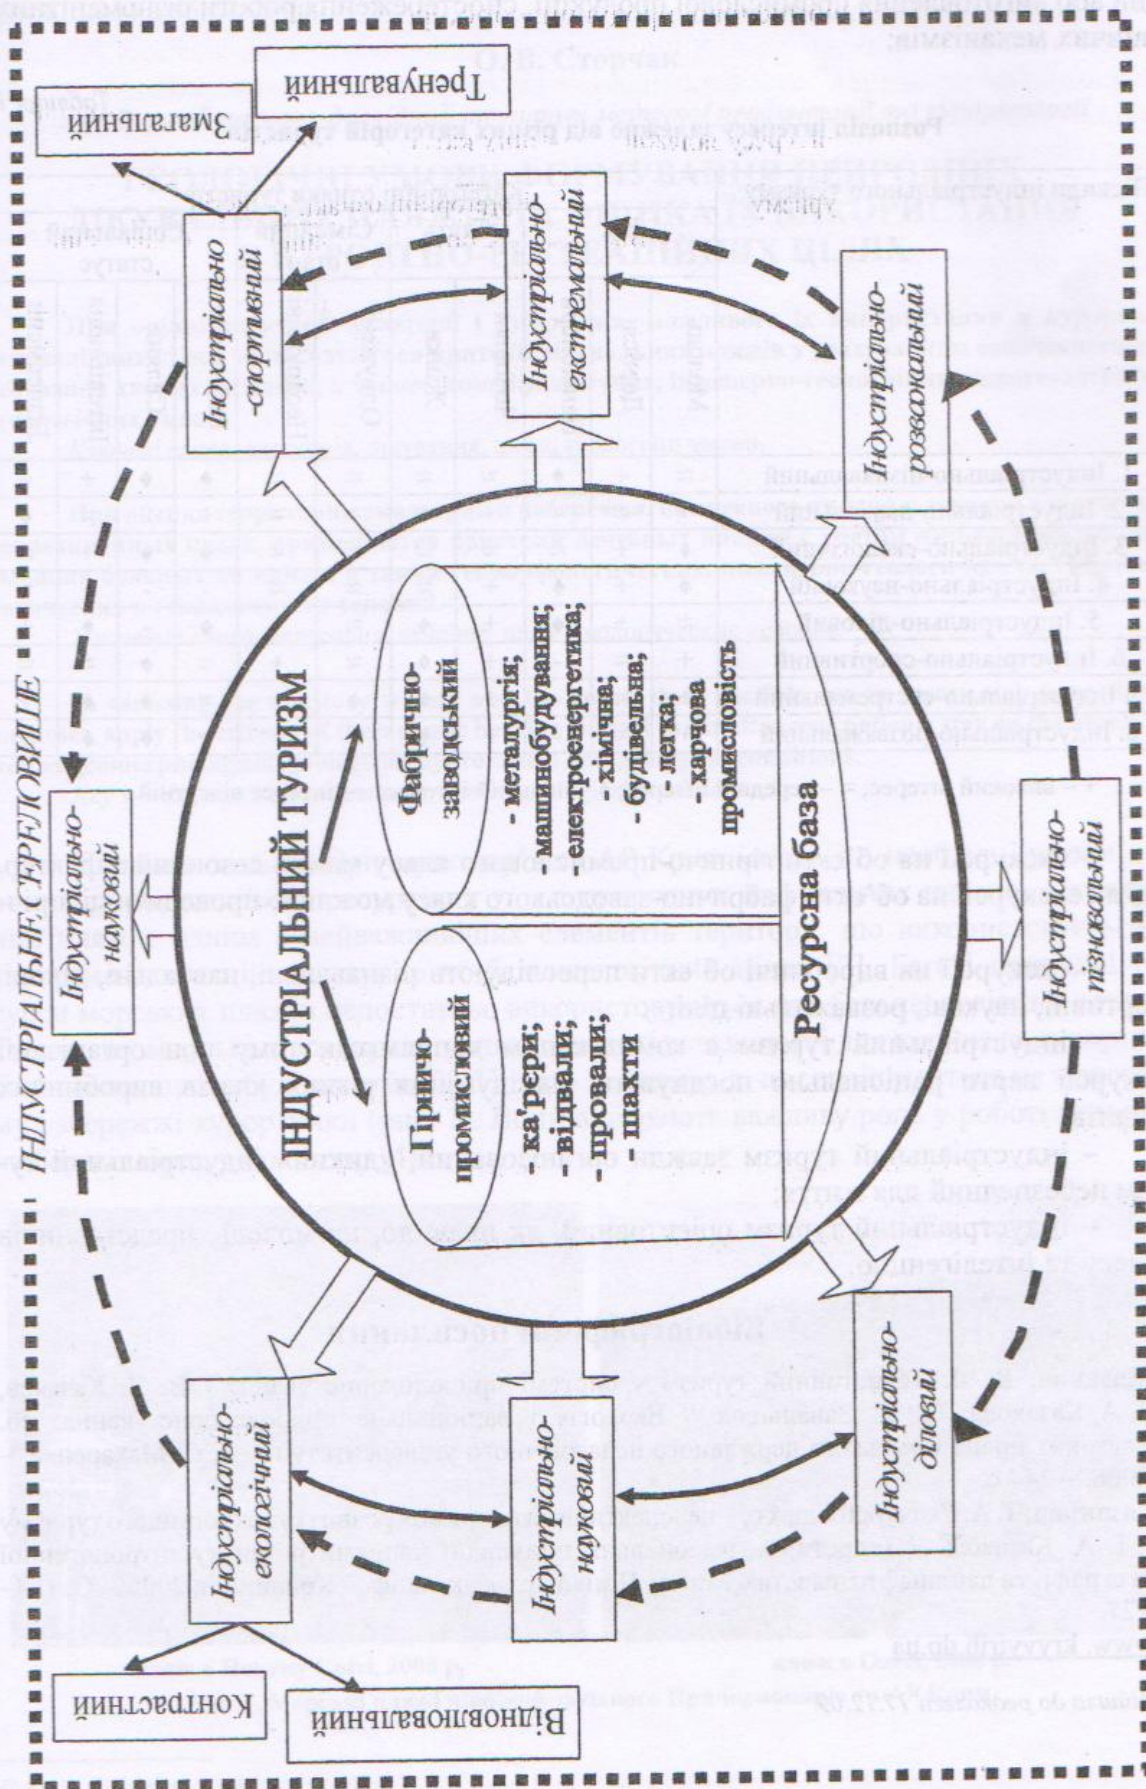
ІНДУСТРІАЛЬНЕ СЕРЕДОВИЩЕ

Тренувальний

Змагальний

Індустріально-спортивний

Індустріально-екстремальний

Індустріально-розважальний

Індустріально-науковий

Індустріально-пізнавальний

ІНДУСТРІАЛЬНИЙ ТУРИЗМ

Гірничо-промисловий
- ка'єри;
- відвали;
- провали;
- шахти

Фабрично-заводський
- металургія;
- машинобудування;
- електроенергетика;
- хімічна;
- будівельна;
- легка;
- харчова промисловість

Ресурсна база

Індустріально-екологічний

Індустріально-науковий

Індустріально-діловий

Контрастний

Відновлювальний